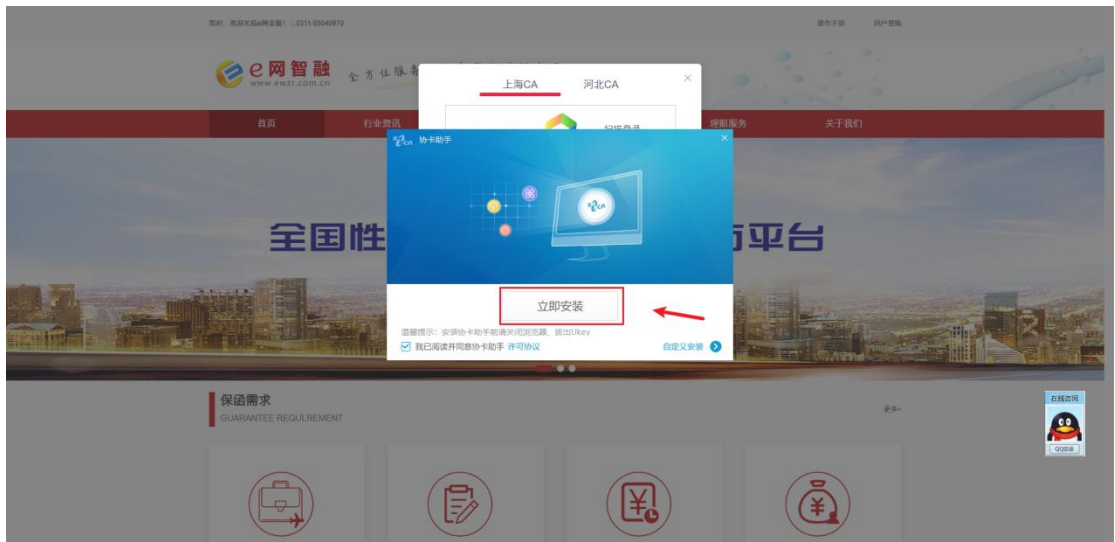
您好，欢迎光临e网智融！ 0311-85049970

操作手册 用户登陆

e网智融 www.ewzr.com.cn

全方位服务

上海CA 河北CA

扫描登录

首页 行业资讯 理财服务 关于我们

协卡助手

全国性 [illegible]平台

立即安装

温馨提示：安装协卡助手前请关闭浏览器，拔出Ukey

我已阅读并同意协卡助手 许可协议

自定义安装

保函需求
GUARANTEE REQULREMENT

更多>

在线咨询

QQ交谈